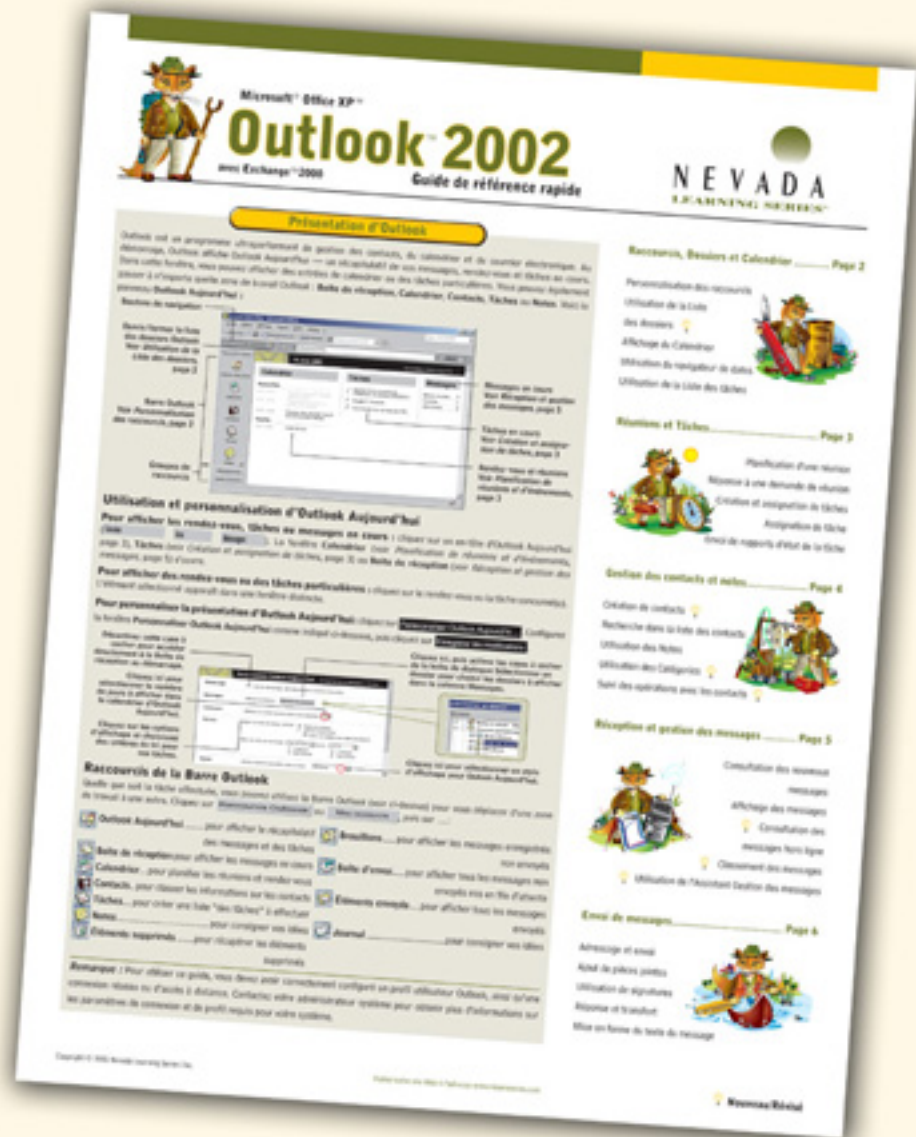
Microsoft® Office XP™

Outlook™ 2002

avec Exchange™ 2000

Guide de référence rapide

NEVADA
LEARNING SERIES®

Présentation d'Outlook

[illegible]

Utilisation et personnalisation d'Outlook Aujourd'hui

Pour afficher les rendez-vous, tâches ou messages en cours : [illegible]

Pour afficher des rendez-vous ou des tâches particulières : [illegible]

Pour personnaliser la présentation d'Outlook Aujourd'hui : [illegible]

Raccourcis de la Barre Outlook

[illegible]

Outlook Aujourd'hui ..... pour afficher le récapitulatif des messages et des tâches

Boîte de réception ..... pour afficher les messages en cours

Calendrier ..... pour planifier les réunions et rendez-vous

Contacts ..... pour classer les informations sur les contacts

Tâches ..... pour créer une liste "des tâches" à effectuer

Notes ..... pour consigner vos idées

Éléments supprimés ..... pour récupérer les éléments supprimés

Brouillons ..... pour afficher les messages enregistrés non envoyés

Boîte d'envoi ..... pour afficher tous les messages non envoyés mis en file d'attente

Éléments envoyés ..... pour afficher tous les messages envoyés

Journal ..... pour consigner vos idées

Remarque : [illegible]

Raccourcis, Dossiers et Calendrier ..... Page 2

Personnalisation des raccourcis
Utilisation de la Liste des dossiers
Affichage du Calendrier
Utilisation du navigateur de dates
Utilisation de la Liste des tâches

Réunions et Tâches ..... Page 3

Planification d'une réunion
Réponse à une demande de réunion
Création et assignation de tâches
Assignation de tâche
Envoi de rapports d'état de la tâche

Gestion des contacts et notes ..... Page 4

Création de contacts
Recherche dans la liste des contacts
Utilisation des Notes
Utilisation des Catégories
Suivi des opérations avec les contacts

Réception et gestion des messages ..... Page 5

Consultation des nouveaux messages
Affichage des messages
Consultation des messages hors ligne
Classement des messages
Utilisation de l'Assistant Gestion des messages

Envoi de messages ..... Page 6

Adressage et envoi
Ajout de pièces jointes
Utilisation de signatures
Réponse et transfert
Mise en forme du texte du message

Copyright © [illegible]

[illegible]

Nouveau/Révisé